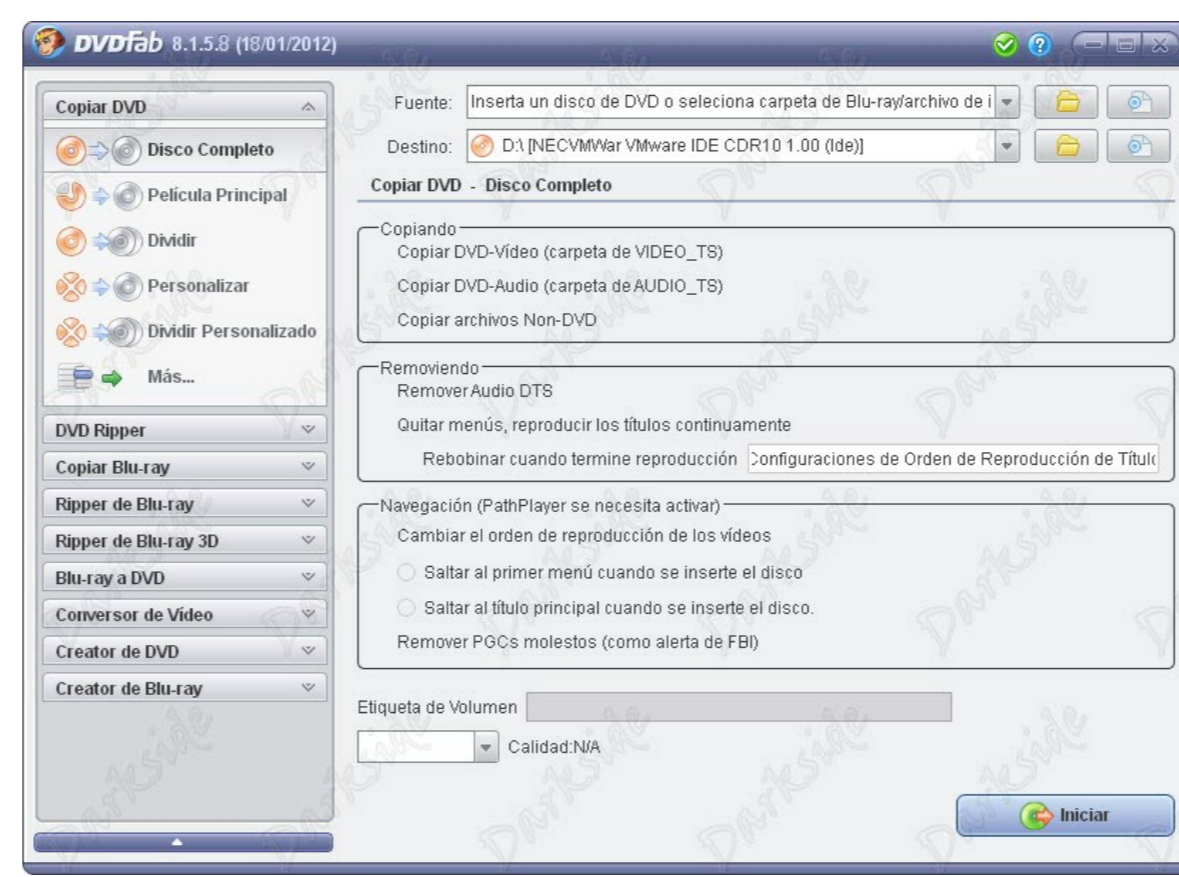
DVDFab 8.1.5.8 (18/01/2012)

Copiar DVD
Disco Completo
Película Principal
Dividir
Personalizar
Dividir Personalizado
Más...
DVD Ripper
Copiar Blu-ray
Ripper de Blu-ray
Ripper de Blu-ray 3D
Blu-ray a DVD
Conversor de Vídeo
Creator de DVD
Creator de Blu-ray

Fuente: Inserta un disco de DVD o seleciona carpeta de Blu-ray/archivo de i
Destino: D:\ [NECVMWar VMware IDE CDR10 1.00 (Ide)]

Copiar DVD - Disco Completo

Copiando
Copiar DVD-Vídeo (carpeta de VIDEO_TS)
Copiar DVD-Audio (carpeta de AUDIO_TS)
Copiar archivos Non-DVD

Removiendo
Remover Audio DTS
Quitar menús, reproducir los títulos continuamente
Rebobinar cuando termine reproducción Configuraciones de Orden de Reproducción de Títul

Navegación (PathPlayer se necesita activar)
Cambiar el orden de reproducción de los vídeos
Saltar al primer menú cuando se inserte el disco
Saltar al título principal cuando se inserte el disco.
Remover PGCs molestos (como alerta de FBI)

Etiqueta de Volumen
Calidad:N/A

Iniciar

Darkside